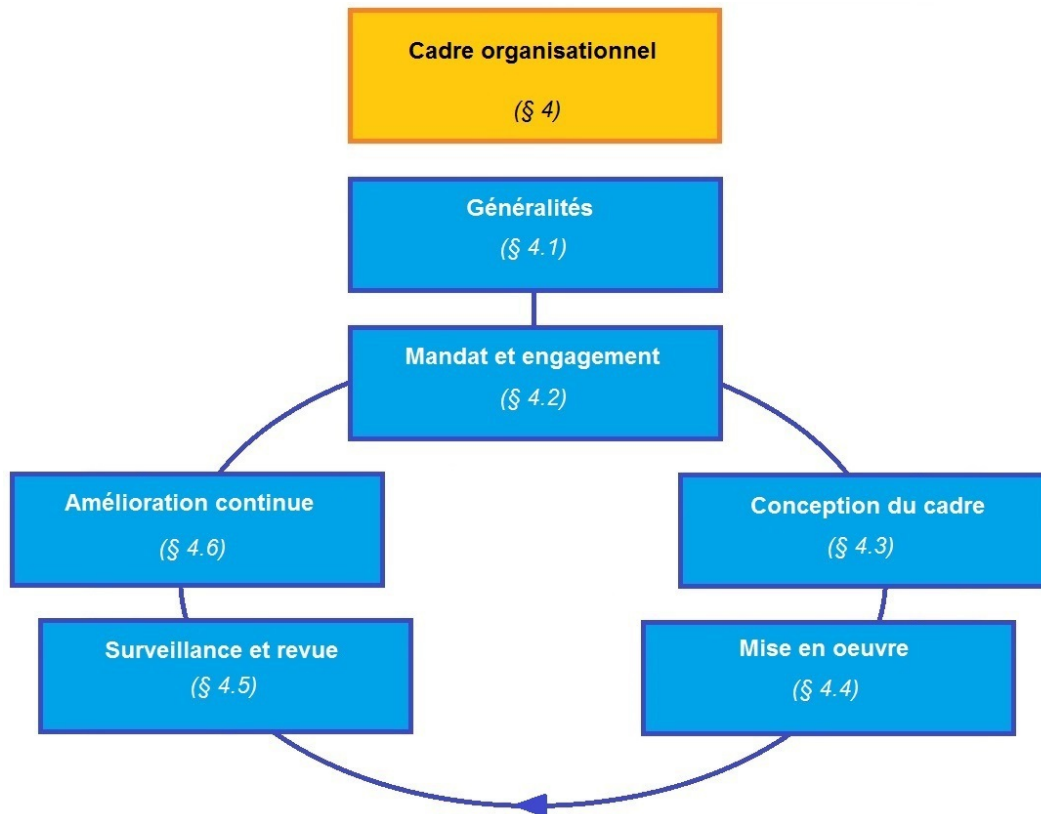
Cadre organisationnel

(§ 4)

Généralités

(§ 4.1)

Mandat et engagement

(§ 4.2)

Amélioration continue

(§ 4.6)

Conception du cadre

(§ 4.3)

Surveillance et revue

(§ 4.5)

Mise en oeuvre

(§ 4.4)